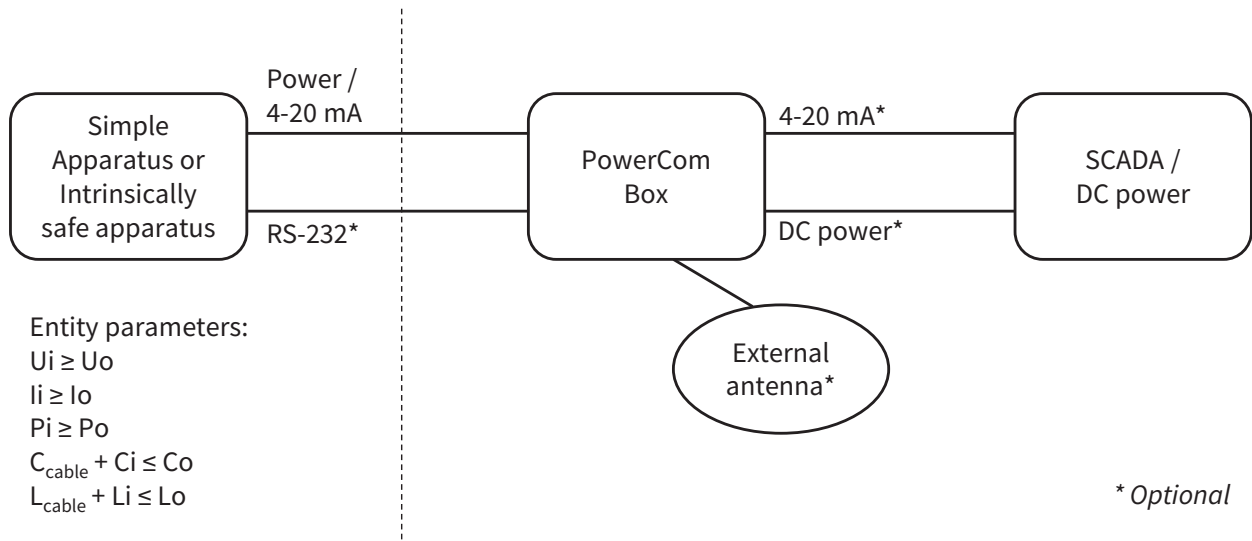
Power / 4-20 mA

Simple Apparatus or Intrinsically safe apparatus

RS-232*

PowerCom Box

4-20 mA*

DC power*

SCADA / DC power

External antenna*

Entity parameters:
Ui ≥ Uo
Ii ≥ Io
Pi ≥ Po
$C_{cable}$ + Ci ≤ Co
$L_{cable}$ + Li ≤ Lo

* Optional